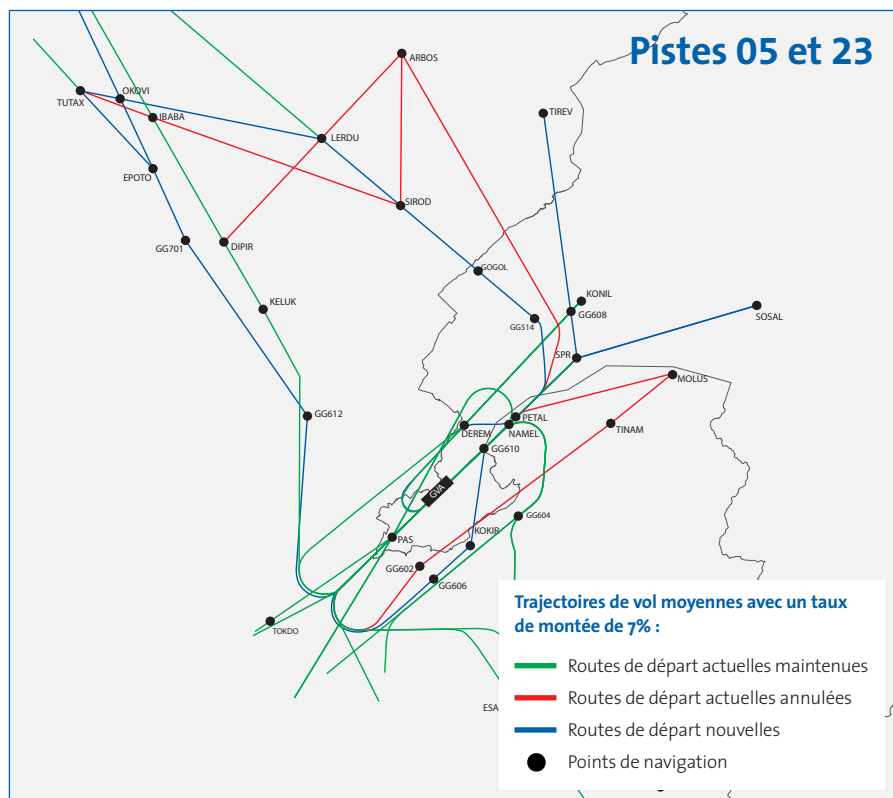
Pistes 05 et 23

ARBOS
TUTAX
OKOVI
IBABA
LERDU
TIREV
EPOTO
SIROD
GG701
DIPIR
GOGOL
KELUK
KONIL
GG514
GG608
SOSAL
SPR
MOLUS
GG612
PETAL
DEREM
NAMEL
TINAM
GG610
GVA
GG604
KOKIR
PAS
GG602
GG606
TOKDO
ESA

Trajectoires de vol moyennes avec un taux de montée de 7% :

Routes de départ actuelles maintenues
Routes de départ actuelles annulées
Routes de départ nouvelles
Points de navigation